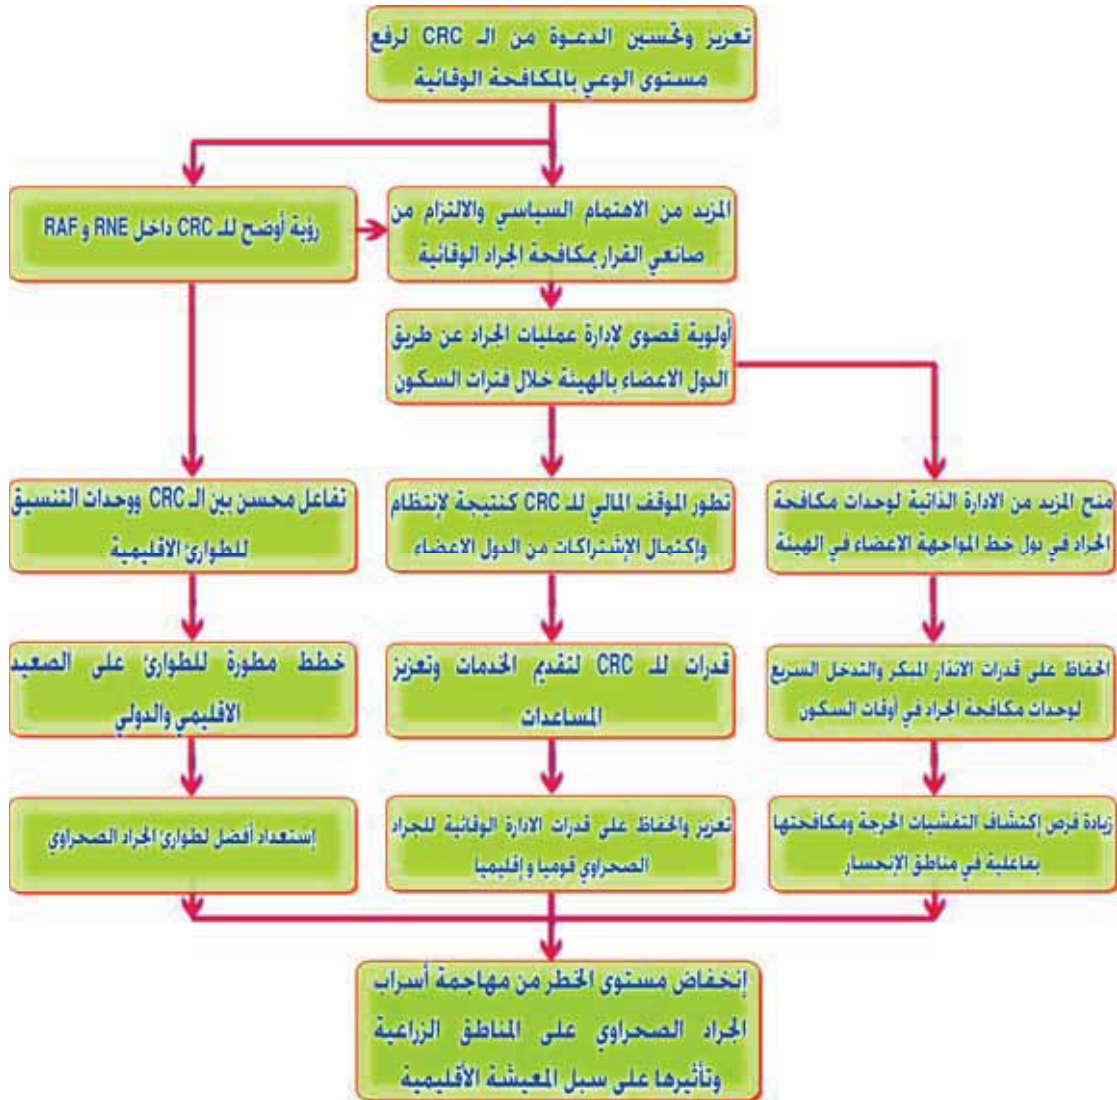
تعزيز وتحسين الدعوة من الـ CRC لرفع مستوى الوعي بالمكافحة الوقائية

المزيد من الاهتمام السياسي والالتزام من صانعي القرار بمكافحة الجراد الوقائية

رؤية أوضح للـ CRC داخل RNE و RAF

أولوية قصوى لإدارة عمليات الجراد عن طريق الدول الاعضاء بالهيئة خلال فترات السكون

منح المزيد من الادارة الذاتية لوحدات مكافحة الجراد في دول خط المواجهة الاعضاء في الهيئة

تطور الموقف المالي للـ CRC كنتيجة لإنتظام وإكتمال الإشتراكات من الدول الاعضاء

تفاعل محسن بين الـ CRC ووحدات التنسيق للطوارئ الاقليمية

الحفاظ على قدرات الانذار المبكر والتدخل السريع لوحدات مكافحة الجراد في أوقات السكون

قدرات للـ CRC لتقديم الخدمات وتعزيز المساعدات

خطط مطورة للطوارئ على الصعيد الاقليمي والدولي

زيادة فرص إكتشاف التفشيات الحرجة ومكافحتها بفاعلية في مناطق الإنحسار

تعزيز والحفاظ على قدرات الادارة الوقائية للجراد الصحراوي قوميا و إقليميا

إستعداد أفضل لطوارئ الجراد الصحراوي

إنخفاض مستوى الخطر من مهاجمة أسراب الجراد الصحراوي على المناطق الزراعية وتأثيرها على سبل المعيشة الأقليمية